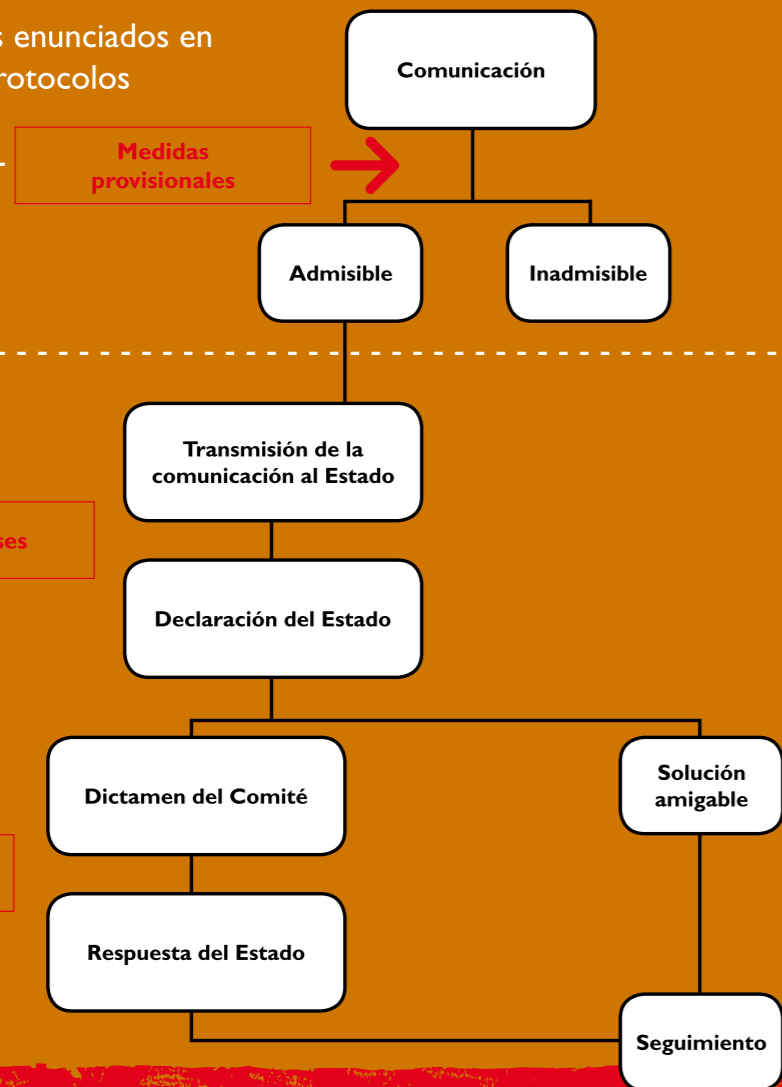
s enunciados en
rotocolos

Comunicación

Medidas provisionales

Admisible

Inadmisible

Transmisión de la comunicación al Estado

ses

Declaración del Estado

Dictamen del Comité

Solución amigable

Respuesta del Estado

Seguimiento